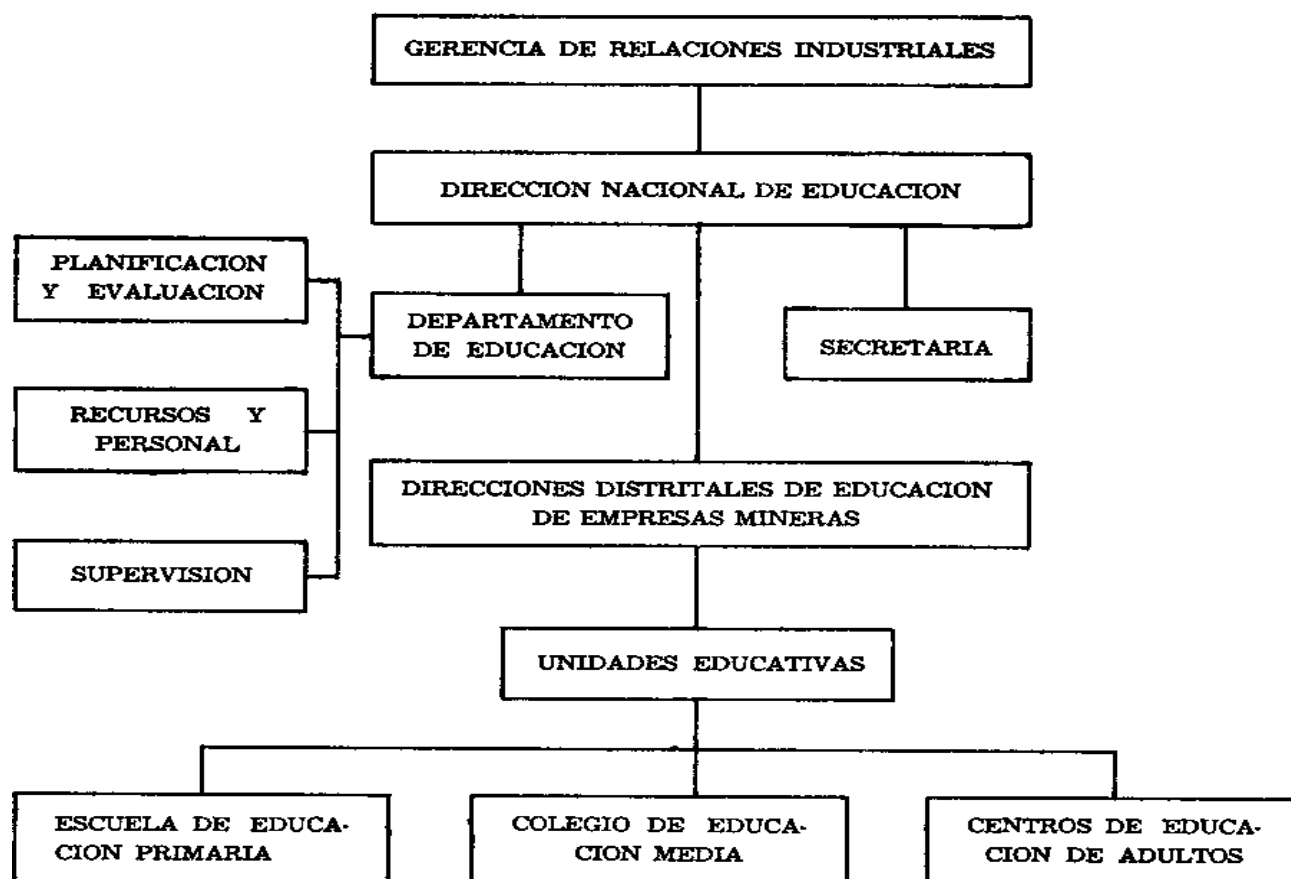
GERENCIA DE RELACIONES INDUSTRIALES

DIRECCION NACIONAL DE EDUCACION

PLANIFICACION Y EVALUACION

DEPARTAMENTO DE EDUCACION

SECRETARIA

RECURSOS Y PERSONAL

DIRECCIONES DISTRITALES DE EDUCACION DE EMPRESAS MINERAS

SUPERVISION

UNIDADES EDUCATIVAS

ESCUELA DE EDUCACION PRIMARIA

COLEGIO DE EDUCACION MEDIA

CENTROS DE EDUCACION DE ADULTOS